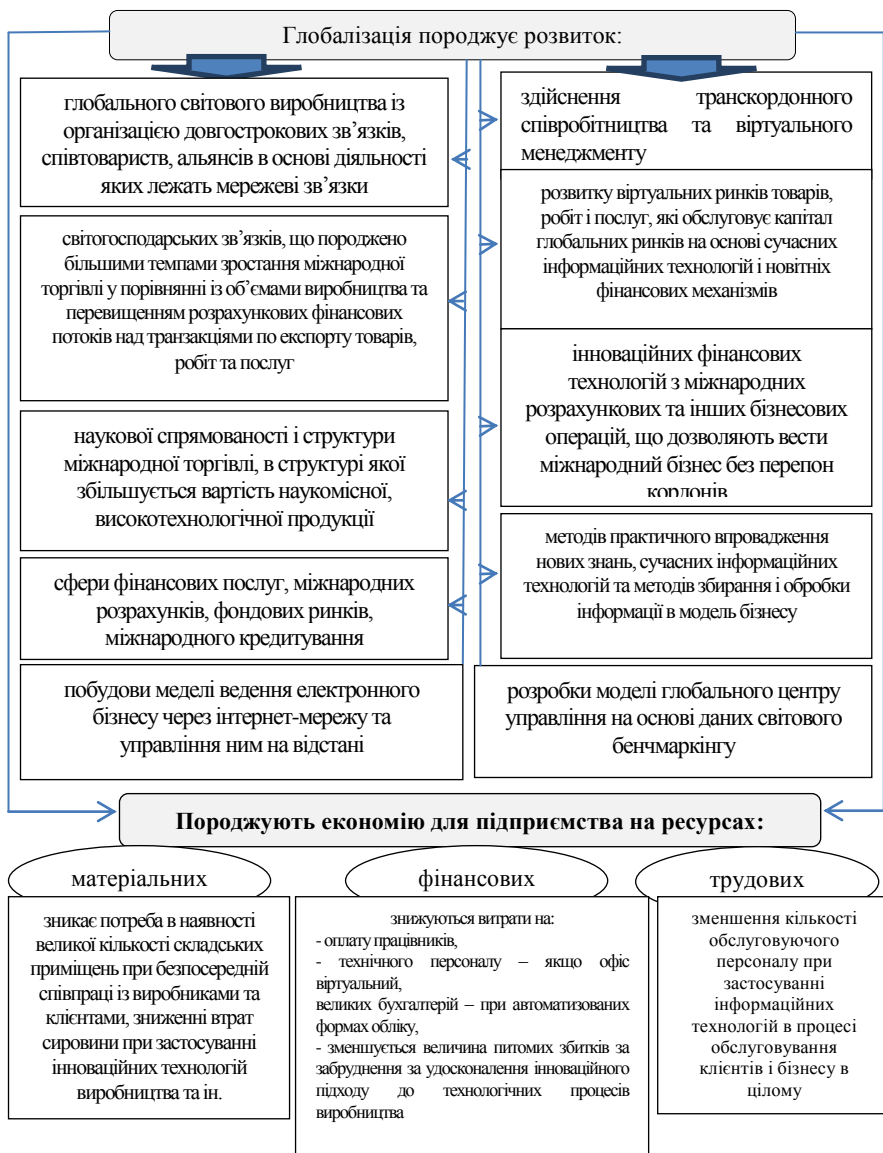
Глобалізація породжує розвиток:

глобального світового виробництва із організацією довгострокових зв'язків, співтовариств, альянсів в основі діяльності яких лежать мережеві зв'язки

світогосподарських зв'язків, що породжено більшими темпами зростання міжнародної торгівлі у порівнянні із об'ємами виробництва та перевищенням розрахункових фінансових потоків над транзакціями по експорту товарів, робіт та послуг

наукової спрямованості і структури міжнародної торгівлі, в структурі якої збільшується вартість наукомісної, високотехнологічної продукції

сфери фінансових послуг, міжнародних розрахунків, фондових ринків, міжнародного кредитування

побудови меделі ведення електронного бізнесу через інтернет-мережу та управління ним на відстані

здійснення транскордонного співробітництва та віртуального менеджменту

розвитку віртуальних ринків товарів, робіт і послуг, які обслуговує капітал глобальних ринків на основі сучасних інформаційних технологій і новітніх фінансових механізмів

інноваційних фінансових технологій з міжнародних розрахункових та інших бізнесових операцій, що дозволяють вести міжнародний бізнес без перепон кордонів

методів практичного впровадження нових знань, сучасних інформаційних технологій та методів збирання і обробки інформації в модель бізнесу

розробки моделі глобального центру управління на основі даних світового бенчмаркінгу

Породжують економію для підприємства на ресурсах:

матеріальних

фінансових

трудових

зникає потреба в наявності великої кількості складських приміщень при безпосередній співпраці із виробниками та клієнтами, зниженні втрат сировини при застосуванні інноваційних технологій виробництва та ін.

знижуються витрати на:
- оплату працівників,
- технічного персоналу – якщо офіс віртуальний,
великих бухгалтерій – при автоматизованих формах обліку,
- зменшується величина питомих збитків за забруднення за удосконалення інноваційного підходу до технологічних процесів виробництва

зменшення кількості обслуговуючого персоналу при застосуванні інформаційних технологій в процесі обслуговування клієнтів і бізнесу в цілому